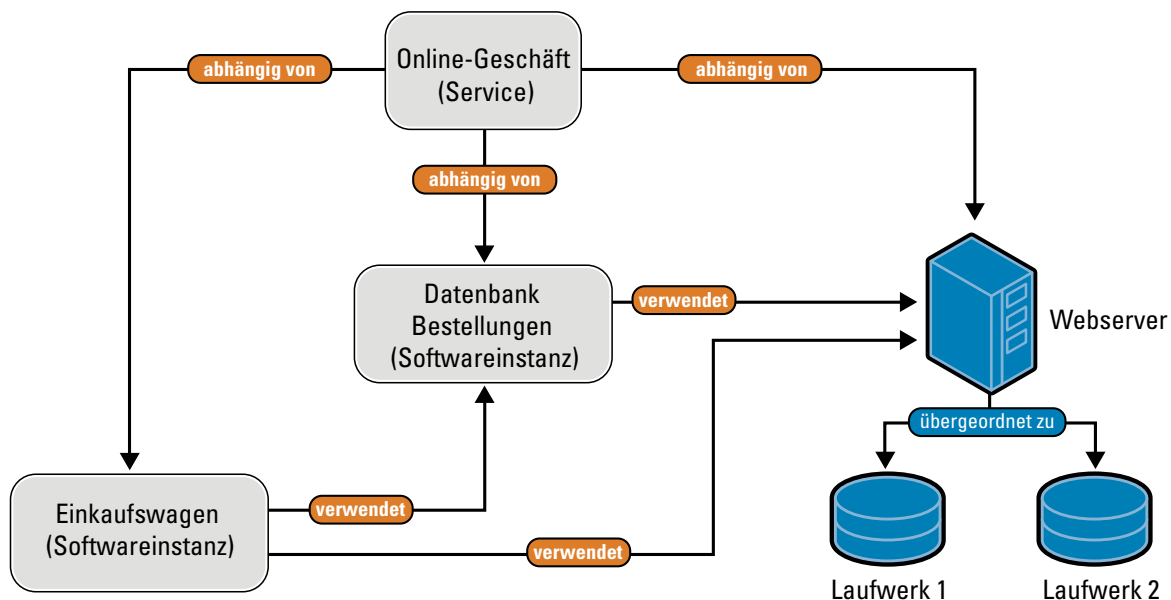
Online-Geschäft
(Service)

abhängig von

abhängig von

abhängig von

Datenbank
Bestellungen
(Softwareinstanz)

verwendet

Webserver

übergeordnet zu

Einkaufswagen
(Softwareinstanz)

verwendet

verwendet

Laufwerk 1

Laufwerk 2